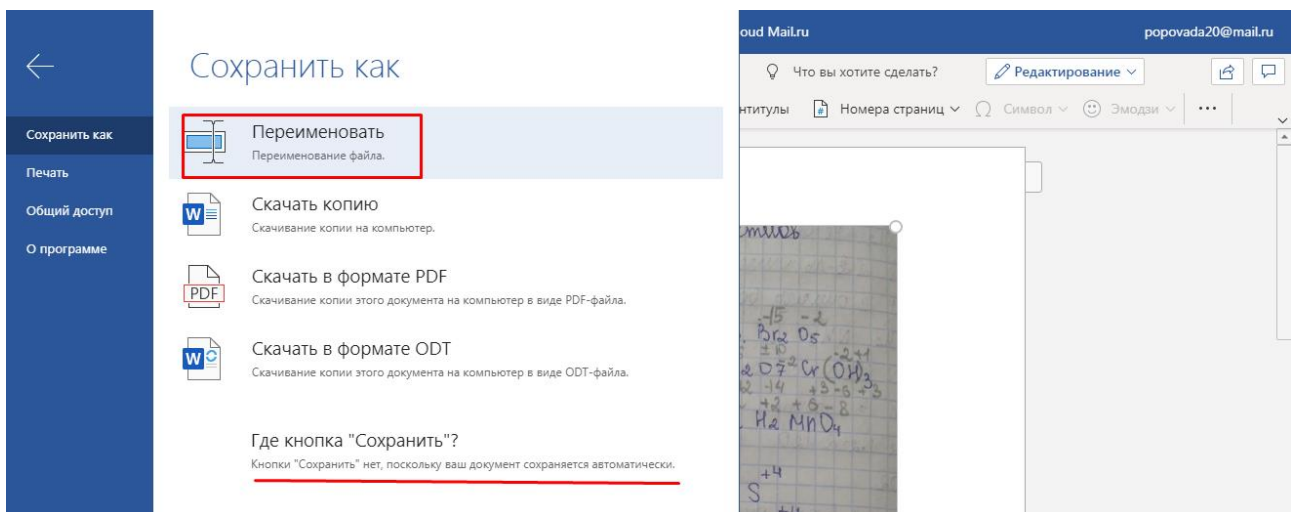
Сохранить как
Печать
Общий доступ
О программе

Сохранить как

Переименовать
Переименование файла.

Скачать копию
Скачивание копии на компьютер.

Скачать в формате PDF
Скачивание копии этого документа на компьютер в виде PDF-файла.

Скачать в формате ODT
Скачивание копии этого документа на компьютер в виде ODT-файла.

Где кнопка "Сохранить"?
Кнопки "Сохранить" нет, поскольку ваш документ сохраняется автоматически.

oud Mail.ru
popovada20@mail.ru
Что вы хотите сделать?
Редактирование
нтитулы
Номера страниц
Символ
Эмодзи
...

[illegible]
$Br_2O_5$
$Cr(OH)_3$
$H_2MnO_4$
$S^{+4}$